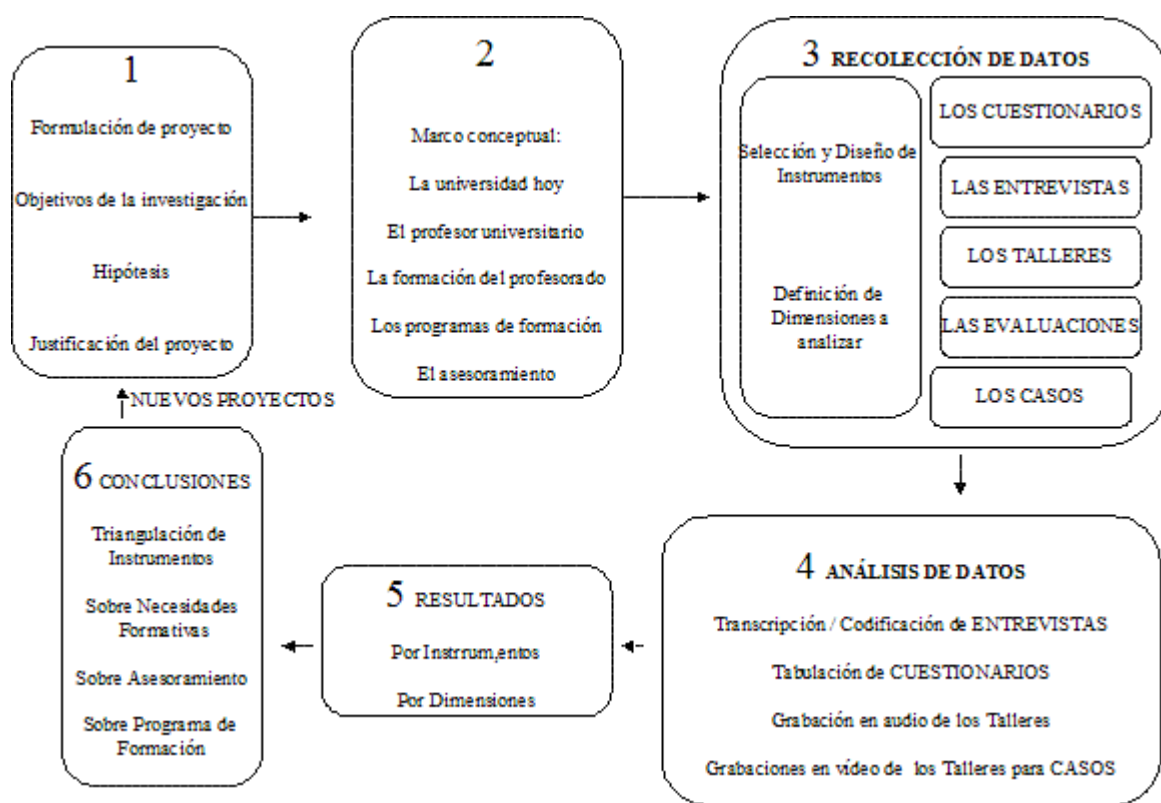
1

Formulación de proyecto

Objetivos de la investigación

Hipótesis

Justificación del proyecto

2

Marco conceptual:

La universidad hoy

El profesor universitario

La formación del profesorado

Los programas de formación

El asesoramiento

3 RECOLECCIÓN DE DATOS

Selección y Diseño de Instrumentos

Definición de Dimensiones a analizar

LOS CUESTIONARIOS

LAS ENTREVISTAS

LOS TALLERES

LAS EVALUACIONES

LOS CASOS

NUEVOS PROYECTOS

6 CONCLUSIONES

Triangulación de Instrumentos

Sobre Necesidades Formativas

Sobre Asesoramiento

Sobre Programa de Formación

5 RESULTADOS

Por Instrrum,entos

Por Dimensiones

4 ANÁLISIS DE DATOS

Transcripción / Codificación de ENTREVISTAS

Tabulación de CUESTIONARIOS

Grabación en audio de los Talleres

Grabaciones en vídeo de los Talleres para CASOS